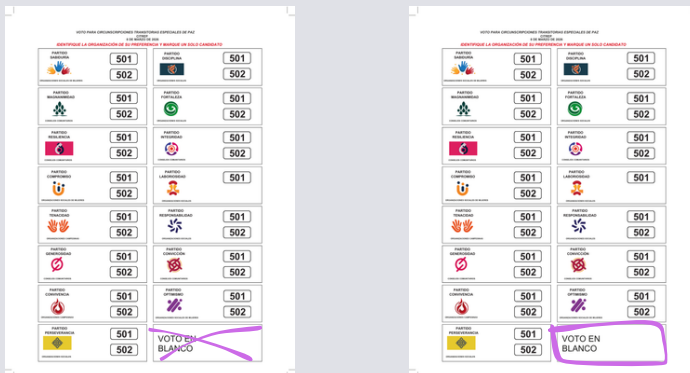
VOTO PARA CIRCUNSCRIPCIONES TRANSITORIAS ESPECIALES DE PAZ
CITREP
8 DE MARZO DE 2026
IDENTIFIQUE LA ORGANIZACIÓN DE SU PREFERENCIA Y MARQUE UN SOLO CANDIDATO

| | | | |
|---|---|---|---|
| PARTIDO SABIDURIA | 501 502 | PARTIDO DISCIPLINA | 501 502 |
| PARTIDO MAGNANIMIDAD | 501 502 | PARTIDO FORTALEZA | 501 502 |
| PARTIDO RESILIENCIA | 501 502 | PARTIDO INTEGRIDAD | 501 502 |
| PARTIDO COMPROMISO | 501 502 | PARTIDO LABORIOSIDAD | 501 |
| PARTIDO TENACIDAD | 501 502 | PARTIDO RESPONSABILIDAD | 501 502 |
| PARTIDO GENEROSIDAD | 501 502 | PARTIDO CONVICCIÓN | 501 502 |
| PARTIDO CONVIVENCIA | 501 502 | PARTIDO OPTIMISMO | 501 502 |
| PARTIDO PERSEVERANCIA | 501 502 | VOTO EN BLANCO | |

VOTO PARA CIRCUNSCRIPCIONES TRANSITORIAS ESPECIALES DE PAZ
CITREP
8 DE MARZO DE 2026
IDENTIFIQUE LA ORGANIZACIÓN DE SU PREFERENCIA Y MARQUE UN SOLO CANDIDATO

| | | | |
|---|---|---|---|
| PARTIDO SABIDURIA | 501 502 | PARTIDO DISCIPLINA | 501 502 |
| PARTIDO MAGNANIMIDAD | 501 502 | PARTIDO FORTALEZA | 501 502 |
| PARTIDO RESILIENCIA | 501 502 | PARTIDO INTEGRIDAD | 501 502 |
| PARTIDO COMPROMISO | 501 502 | PARTIDO LABORIOSIDAD | 501 |
| PARTIDO TENACIDAD | 501 502 | PARTIDO RESPONSABILIDAD | 501 502 |
| PARTIDO GENEROSIDAD | 501 502 | PARTIDO CONVICCIÓN | 501 502 |
| PARTIDO CONVIVENCIA | 501 502 | PARTIDO OPTIMISMO | 501 502 |
| PARTIDO PERSEVERANCIA | 501 502 | VOTO EN BLANCO | |